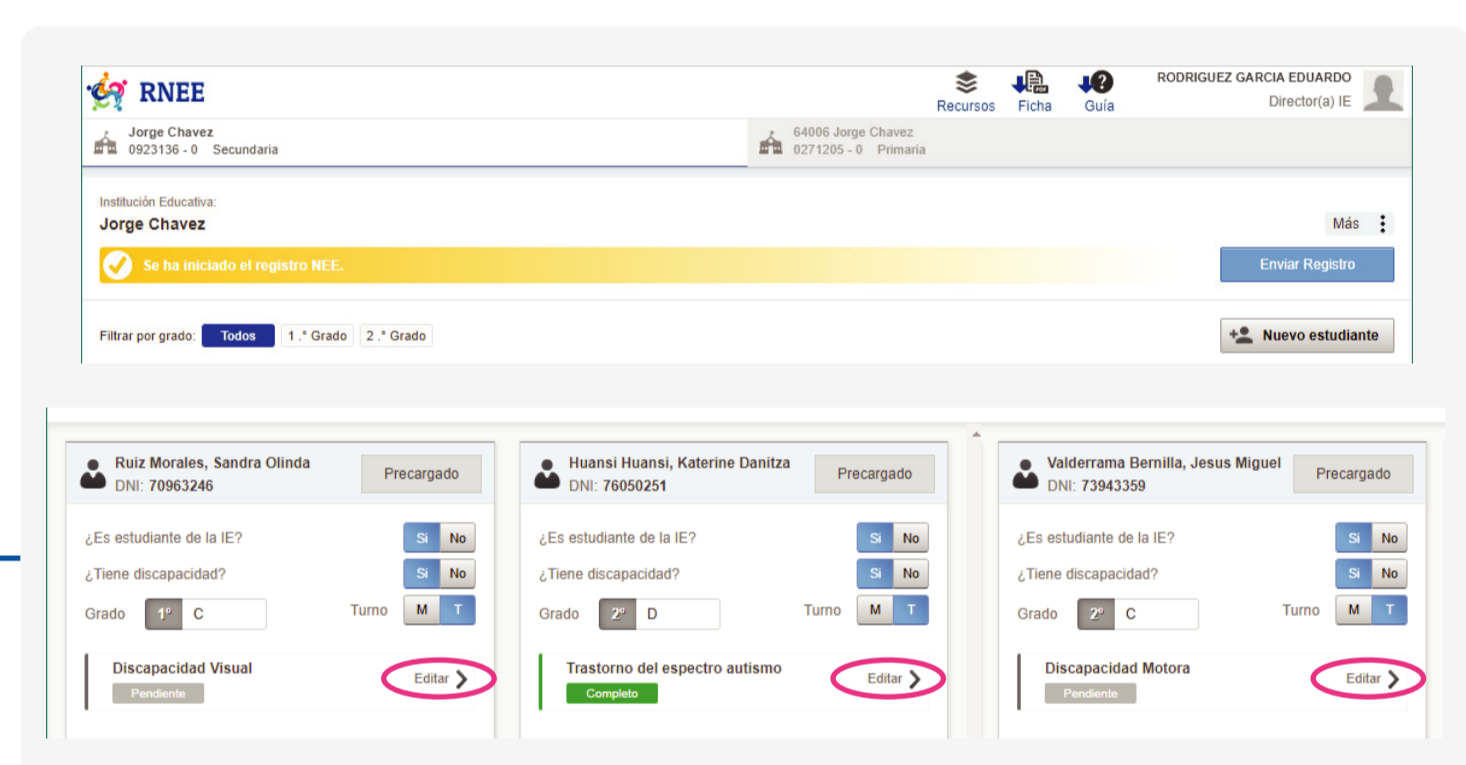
RNEE

Recursos Ficha Guía

RODRIGUEZ GARCIA EDUARDO
Director(a) IE

Jorge Chavez
0923136 - 0 Secundaria

64006 Jorge Chavez
0271205 - 0 Primaria

Institución Educativa:
Jorge Chavez

Más

Se ha iniciado el registro NEE.

Enviar Registro

Filtrar por grado: Todos 1 .° Grado 2 .° Grado

Nuevo estudiante

Ruiz Morales, Sandra Olinda
DNI: 70963246

Precargado

¿Es estudiante de la IE? Si No
¿Tiene discapacidad? Si No
Grado 1° C Turno M T

Discapacidad Visual
Pendiente
Editar

Huansi Huansi, Katerine Danitza
DNI: 76050251

Precargado

¿Es estudiante de la IE? Si No
¿Tiene discapacidad? Si No
Grado 2° D Turno M T

Trastorno del espectro autismo
Completo
Editar

Valderrama Bernilla, Jesus Miguel
DNI: 73943359

Precargado

¿Es estudiante de la IE? Si No
¿Tiene discapacidad? Si No
Grado 2° C Turno M T

Discapacidad Motora
Pendiente
Editar